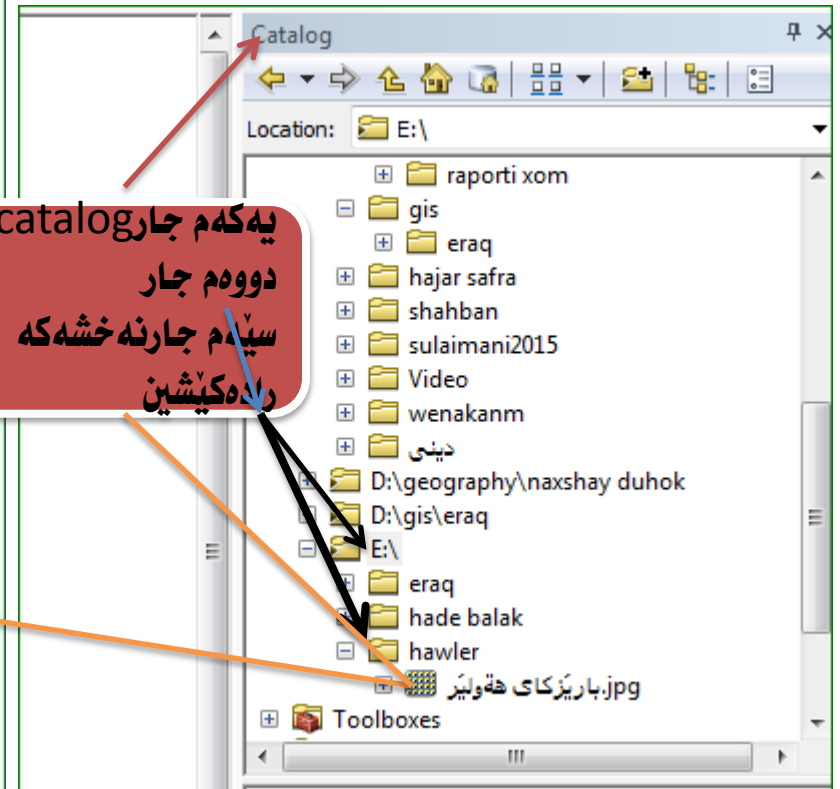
Catalog

Location: E:\

raporti xom
gis
eraq
hajar safra
shahban
sulaimani2015
Video
wenakanm
دینی
D:\geography\naxshay duhok
D:\gis\eraq
E:\
eraq
hade balak
hawler
پارێزگای هەولێر.jpg
Toolboxes

یەکەم جارcatalog
دووەم جار
سێیەم جارنەخشەکە
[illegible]ەکێشین